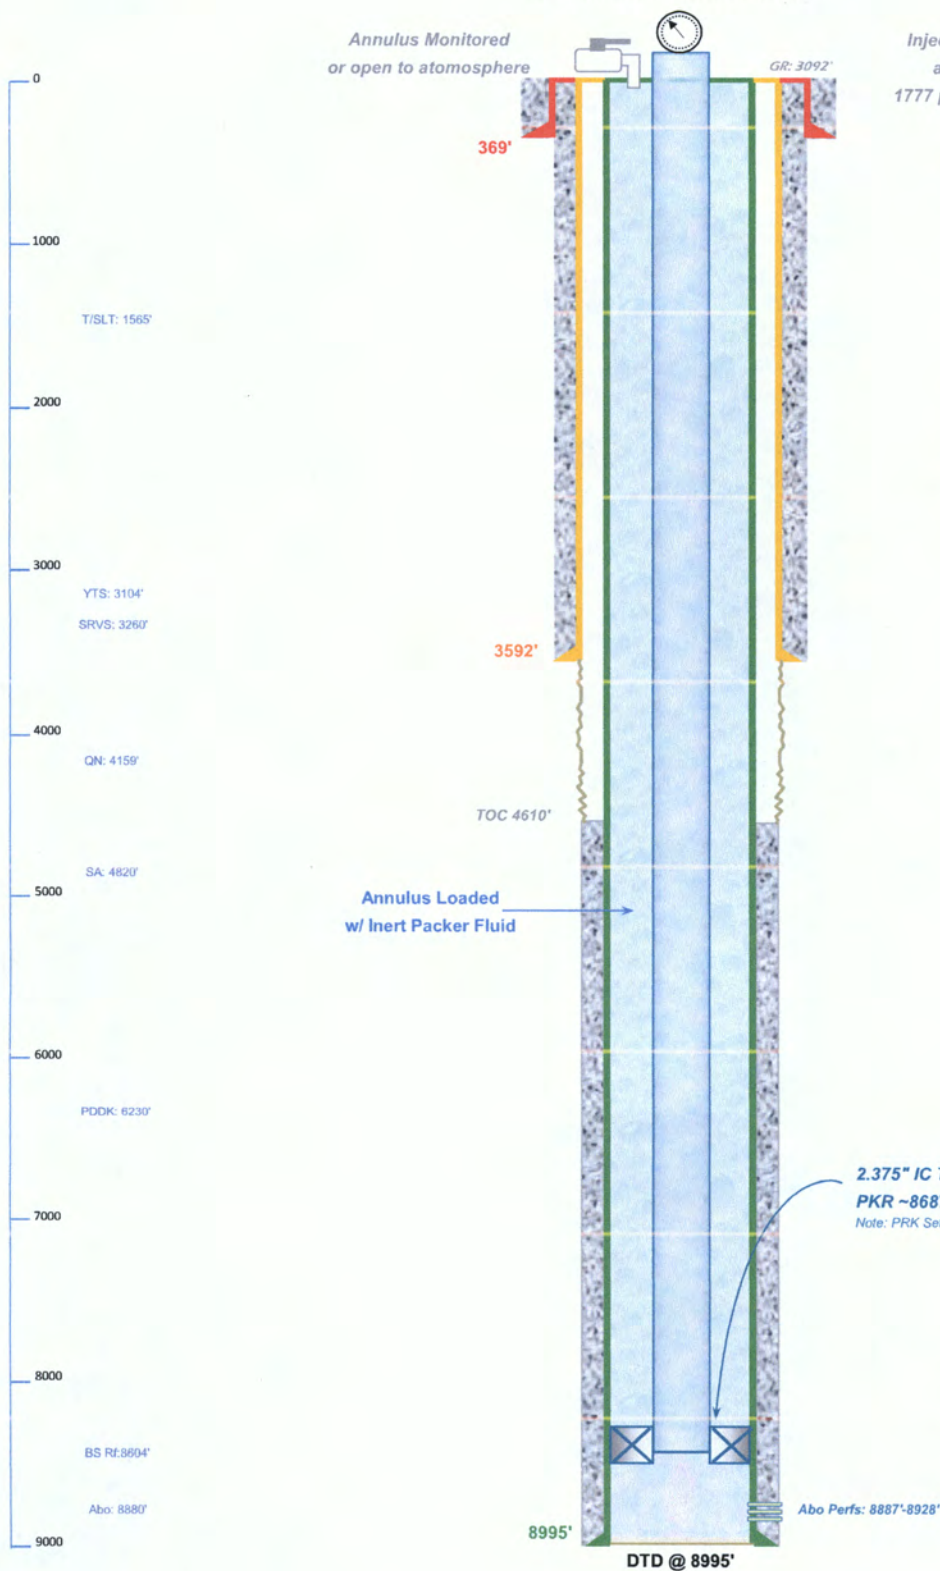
Annulus Monitored
or open to atomosphere

Inje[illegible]
a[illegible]
1777 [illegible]

GR: 3092'

0

369'

1000

T/SLT: 1565'

2000

3000

YTS: 3104'

SRVS: 3260'

3592'

4000

QN: 4159'

TOC 4610'

SA: 4820'

5000

Annulus Loaded
w/ Inert Packer Fluid

6000

PDDK: 6230'

2.375" IC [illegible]
PKR ~868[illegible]
Note: PRK Se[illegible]

7000

8000

BS Rf:8604'

Abo: 8880'

Abo Perfs: 8887'-8928'

8995'

9000

DTD @ 8995'